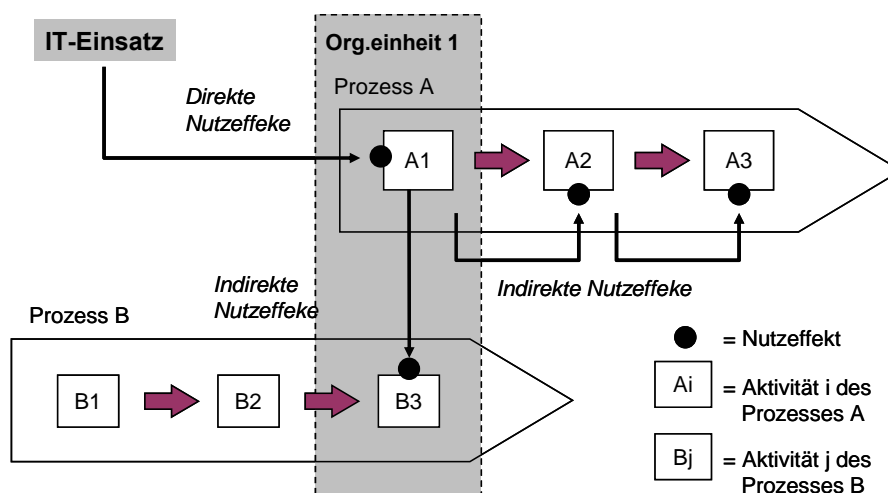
IT-Einsatz

Org.einheit 1

Direkte Nutzeffeke

Prozess A

A1

A2

A3

Indirekte Nutzeffeke

Indirekte Nutzeffeke

Prozess B

B1

B2

B3

= Nutzeffekt

Ai = Aktivität i des Prozesses A

Bj = Aktivität j des Prozesses B